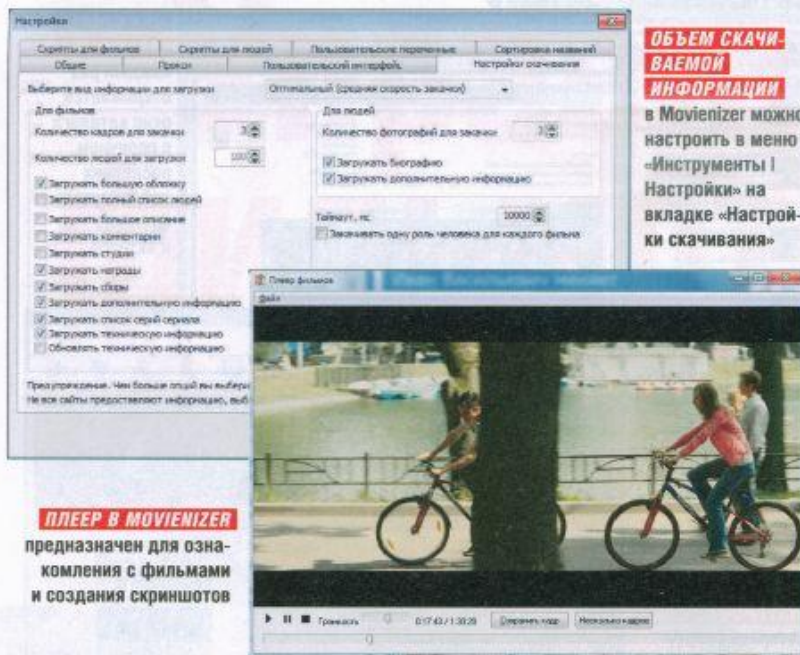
Настройки

Скрипты для фильмов | Скрипты для людей | Пользовательские переменные | Сортировка названий
Общие | Прокси | Пользовательский интерфейс | Настройки скачивания

Выберите вид информации для загрузки: Оптимальный (средняя скорость закачки)

Для фильмов
Количество кадров для закачки 3
Количество людей для загрузки 100
Загружать большую обложку
Загружать полный список людей
Загружать большое описание
Загружать комментарии
Загружать студии
Загружать награды
Загружать сборы
Загружать дополнительную информацию
Загружать список серий сериала
Загружать техническую информацию
Обновлять техническую информацию

Для людей
Количество фотографий для закачки 3
Загружать биографию
Загружать дополнительную информацию

Таймаут, мс 10000
Закачивать одну роль человека для каждого фильма

Предупреждение. Чем больше опций вы выбери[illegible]
Не все сайты предоставляют информацию, выб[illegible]

Плеер фильмов
Файл

Громкость 0:17:43 / 1:30:29 Сохранить кадр Несколько кадров

ОБЪЕМ СКАЧИВАЕМОЙ ИНФОРМАЦИИ в Movienizer можно настроить в меню «Инструменты | Настройки» на вкладке «Настройки скачивания»

ПЛЕЕР В MOVIENIZER предназначен для ознакомления с фильмами и создания скриншотов